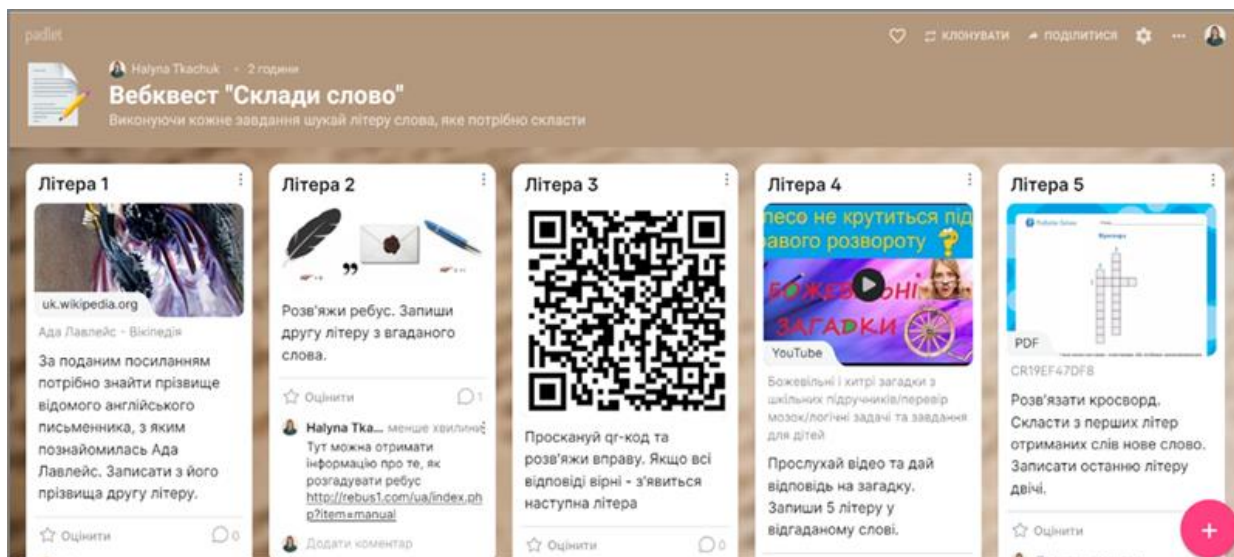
padlet

КЛОНУВАТИ ПОДІЛИТИСЯ ...

Halyna Tkachuk • 2 години

Вебквест "Склади слово"

Виконуючи кожне завдання шукай літеру слова, яке потрібно скласти

Літера 1

uk.wikipedia.org

Ада Лавлейс - Вікіпедія

За поданим посиланням потрібно знайти прізвище відомого англійського письменника, з яким познайомилась Ада Лавлейс. Записати з його прізвища другу літеру.

Оцінити 0

Літера 2

,,

Розв'яжи ребус. Запиши другу літеру з вгаданого слова.

Оцінити 1

Halyna Tka... менше хвилини

Тут можна отримати інформацію про те, як розгадувати ребус http://rebus1.com/ua/index.php?item=manual

Додати коментар

Літера 3

Проскануй qr-код та розв'яжи вправу. Якщо всі відповіді вірні - з'явиться наступна літера

Оцінити 0

Літера 4

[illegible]есо не крутиться пі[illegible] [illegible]авого розвороту

БОЖЕВІЛЬНІ ЗАГАДКИ

YouTube

Божевільні і хитрі загадки з шкільних підручників/перевір мозок/логічні задачі та завдання для дітей

Прослухай відео та дай відповідь на загадку. Запиши 5 літеру у відгаданому слові.

Літера 5

PDF

CR19EF47DF8

Розв'язати кросворд. Скласти з перших літер отриманих слів нове слово. Записати останню літеру двічі.

Оцінити

+